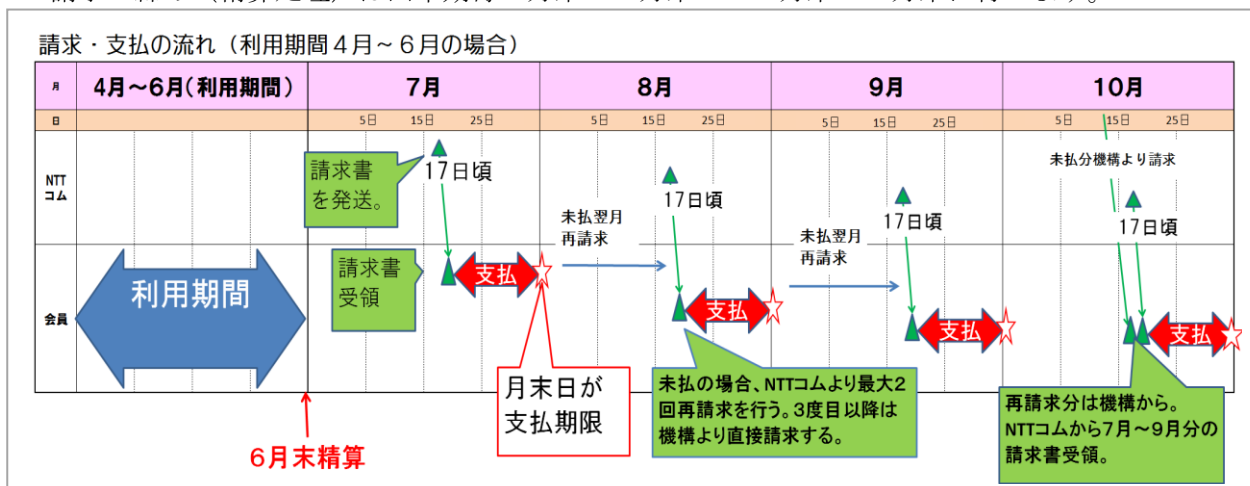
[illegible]

請求・支払の流れ（利用期間４月～６月の場合）

| 月 | 4月～6月(利用期間) | 7月 | 8月 | 9月 | 10月 |
|---|---|---|---|---|---|
| 日 | | 5日 15日 25日 | 5日 15日 25日 | 5日 15日 25日 | 5日 15日 25日 |
| NTTコム | | 請求書を発送。 17日頃 | 17日頃 | 17日頃 | 未払分機構より請求 17日頃 |
| 会員 | 利用期間 | 請求書受領 支払 | 未払翌月再請求 支払 | 未払翌月再請求 支払 | 支払 |

月末日が支払期限

未払の場合、NTTコムより最大2回再請求を行う。3度目以降は機構より直接請求する。

再請求分は機構から。NTTコムから7月～9月分の請求書受領。

6月末精算